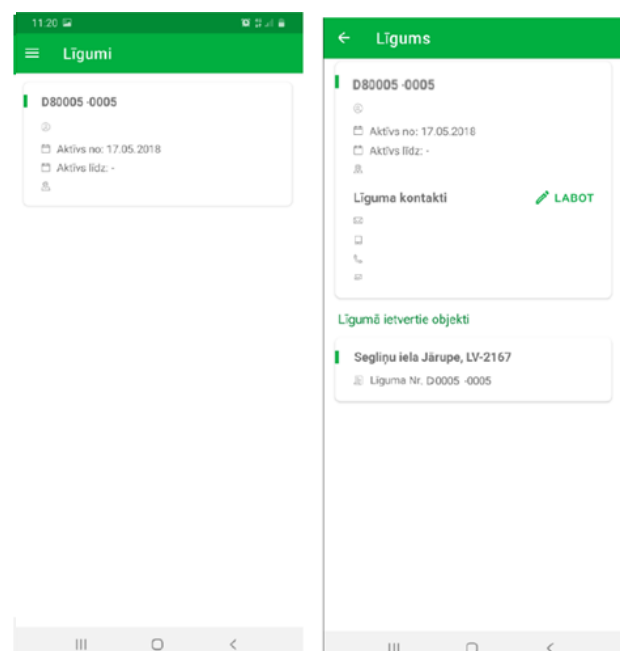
11:20

Līgumi

D80005 -0005

Aktīvs no: 17.05.2018

Aktīvs līdz: -

Līgums

D80005 -0005

Aktīvs no: 17.05.2018

Aktīvs līdz: -

Līguma kontakti

LABOT

Līgumā ietvertie objekti

Segliņu iela Jārupe, LV-2167

Līguma Nr. D0005 -0005